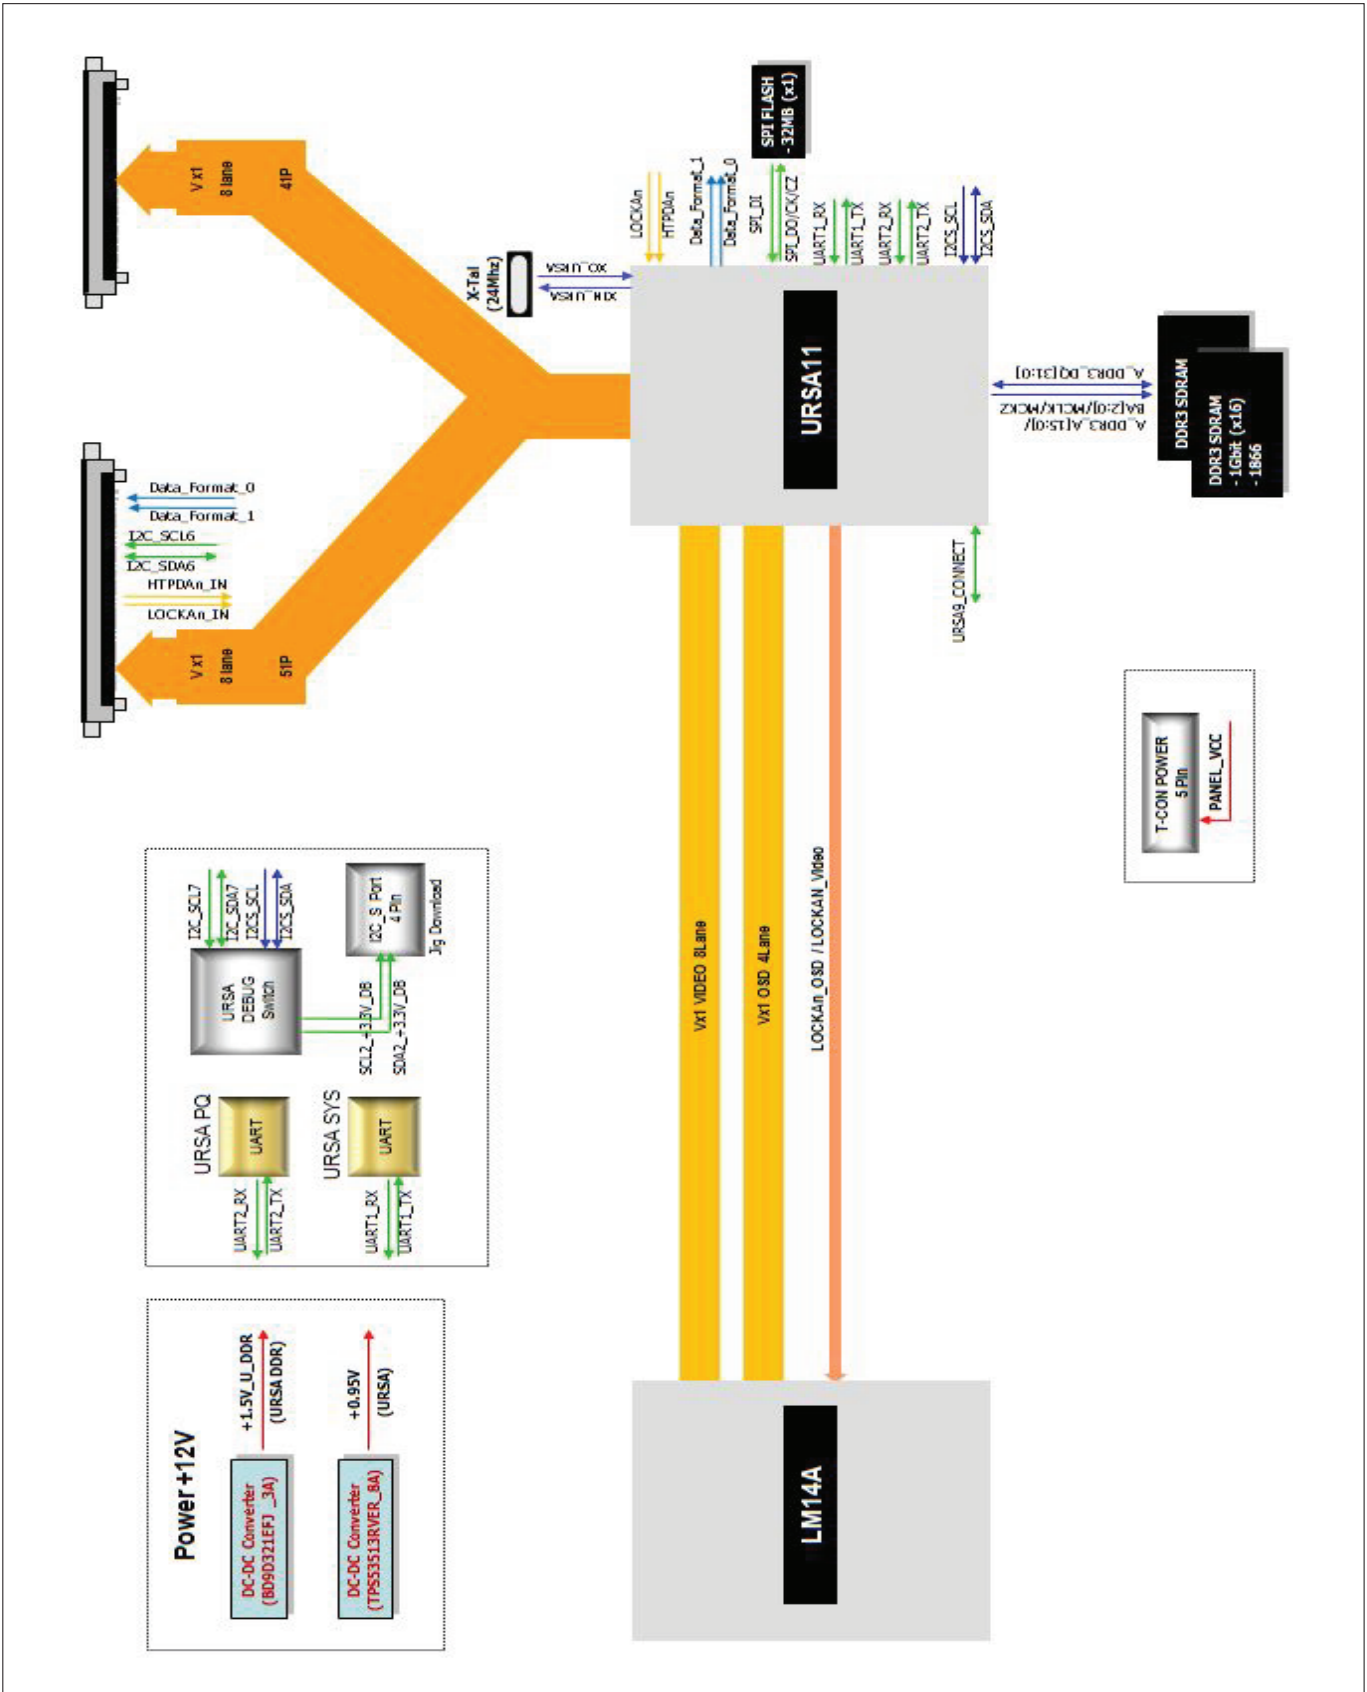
Vx1
8 lane
41P

Data_Format_0
Data_Format_1
I2C_SCL6
I2C_SDA6
HTPDAn_IN
LOCKAn_IN

Vx1
8 lane
51P

X-Tal
(24Mhz)
XO_URSA
XIN_URSA

SPI FLASH
-32MB (x1)

LOCKAn
HTPDAn
Data_Format_1
Data_Format_0
SPI_DI
SPI_DO/CK/CZ
UART1_RX
UART1_TX
UART2_RX
UART2_TX
I2CS_SCL
I2CS_SDA

URSA11

A_DDR3_DQ[31:0]
A_DDR3_A[15:0]/
BA[2:0]/MCLK/MCKZ

DDR3 SDRAM
DDR3 SDRAM
- 1Gbit (x16)
-1866

URSA9_CONNECT

T-CON POWER
5 Pin
PANEL_VCC

I2C_SCL7
I2C_SDA7
I2CS_SCL
I2CS_SDA
URSA
DEBUG
Switch
I2C_S Port
4 Pin
Jig Download
SCL2_+3.3V_DB
SDA2_+3.3V_DB

URSA PQ
UART
UART2_RX
UART2_TX
URSA SYS
UART
UART1_RX
UART1_TX

Vx1 VIDEO 8Lane
Vx1 OSD 4Lane
LOCKAn_OSD / LOCKAN_Video

Power +12V
DC-DC Converter
(BD9D321EFJ _3A)
+1.5V_U_DDR
(URSA DDR)
DC-DC Converter
(TPS53513RVER_8A)
+0.95V
(URSA)

LM14A